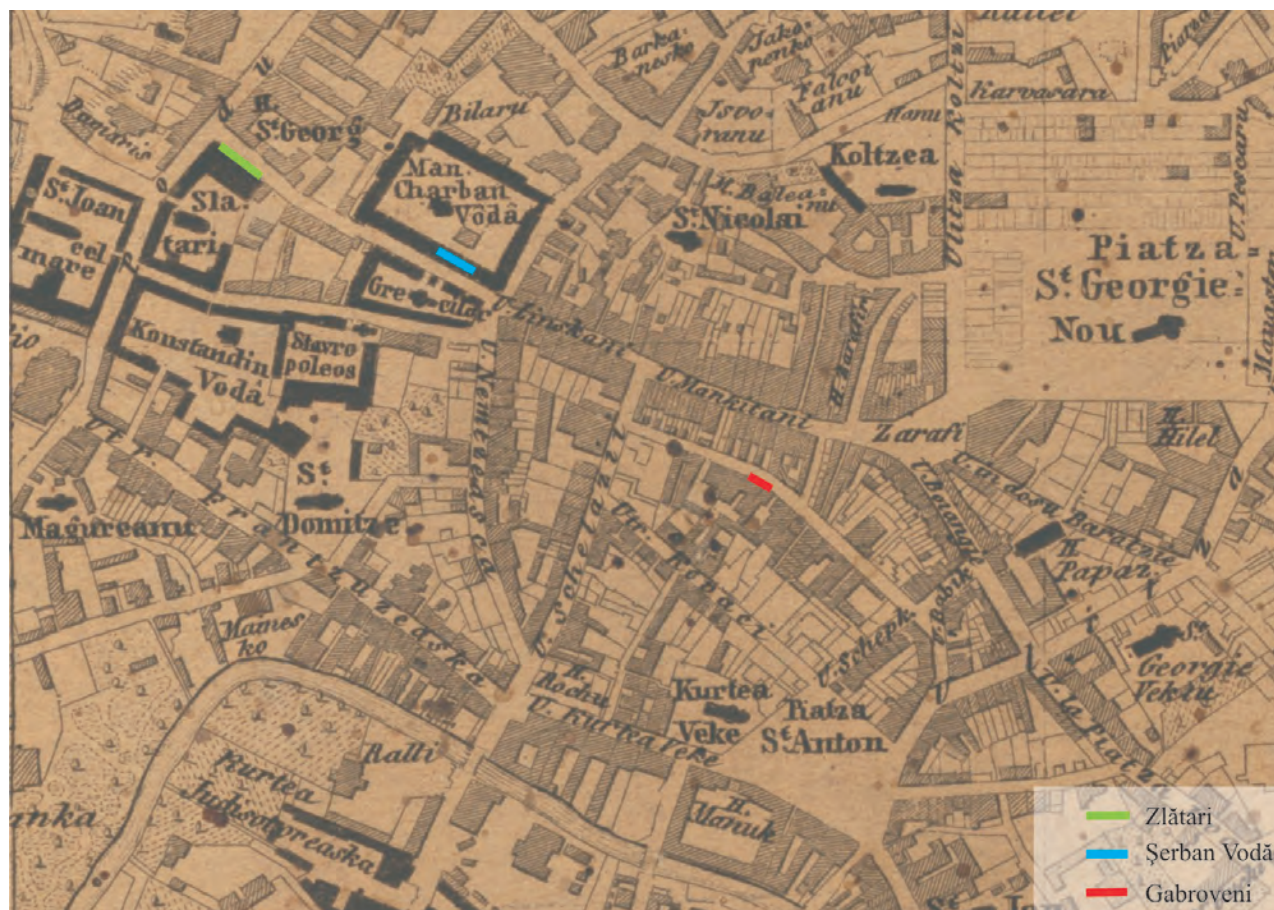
Hallet
Piata
Barka nesko
Jaka penko
Faloot anu
Jsvo ranu
Karvasara
Damaris
H. St Georg
Bilaru
Hanu
Koltzea
Man. Charban Vodă
St Joan cel mare
Sla tari
H. Balea nu
St Nicolai
Ulitza Koltzi
Piatza St Georgie Nou
U. Pescaru
Havasen
Gre cilor
U. Linckani
Konstandin Vodă
Stavro poleos
U. Nemtzeasca
U. Mankitani
H. Zarafi
Zarafi
Hilel
U. Ovideni
Baratiie
St Domitze
Magureanu
Frantzuzeaska
U. Schelari
Ulr. Konaci
H. Papa
Mames ko
U. Schepk
U. Babik
St Georgie Veku
H. Rochu
Kurtea Veke
Piatza St Anton
U. la Piata
U. Kurka Veke
Ralli
Kurtea Judisotreaska
anka
H. Manuk
Zlătari
Şerban Vodă
Gabroveni